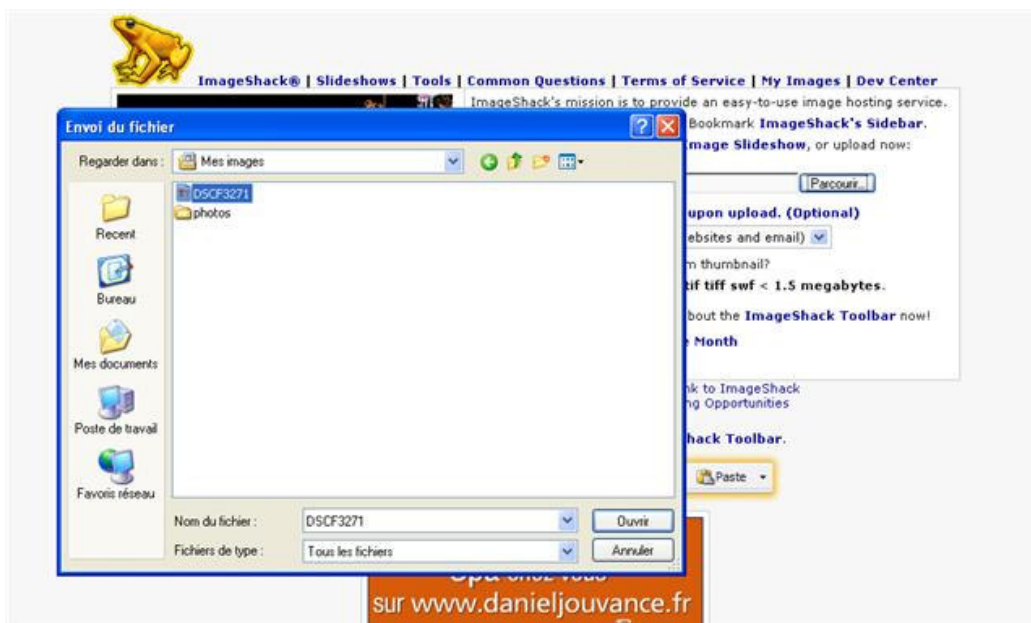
ImageShack® | Slideshows | Tools | Common Questions | Terms of Service | My Images | Dev Center

ImageShack's mission is to provide an easy-to-use image hosting service.

Envoi du fichier

Regarder dans : Mes images

DSCF3271
photos

Recent

Bureau

Mes documents

Poste de travail

Favoris réseau

Nom du fichier : DSCF3271

Fichiers de type : Tous les fichiers

Ouvrir

Annuler

Bookmark ImageShack's Sidebar.

mage Slideshow, or upload now:

Parcourir...

upon upload. (Optional)

ebsites and email)

m thumbnail?

tif tiff swf < 1.5 megabytes.

bout the ImageShack Toolbar now!

Month

k to ImageShack
g Opportunities

hack Toolbar.

Paste

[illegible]

sur www.danieljouvance.fr